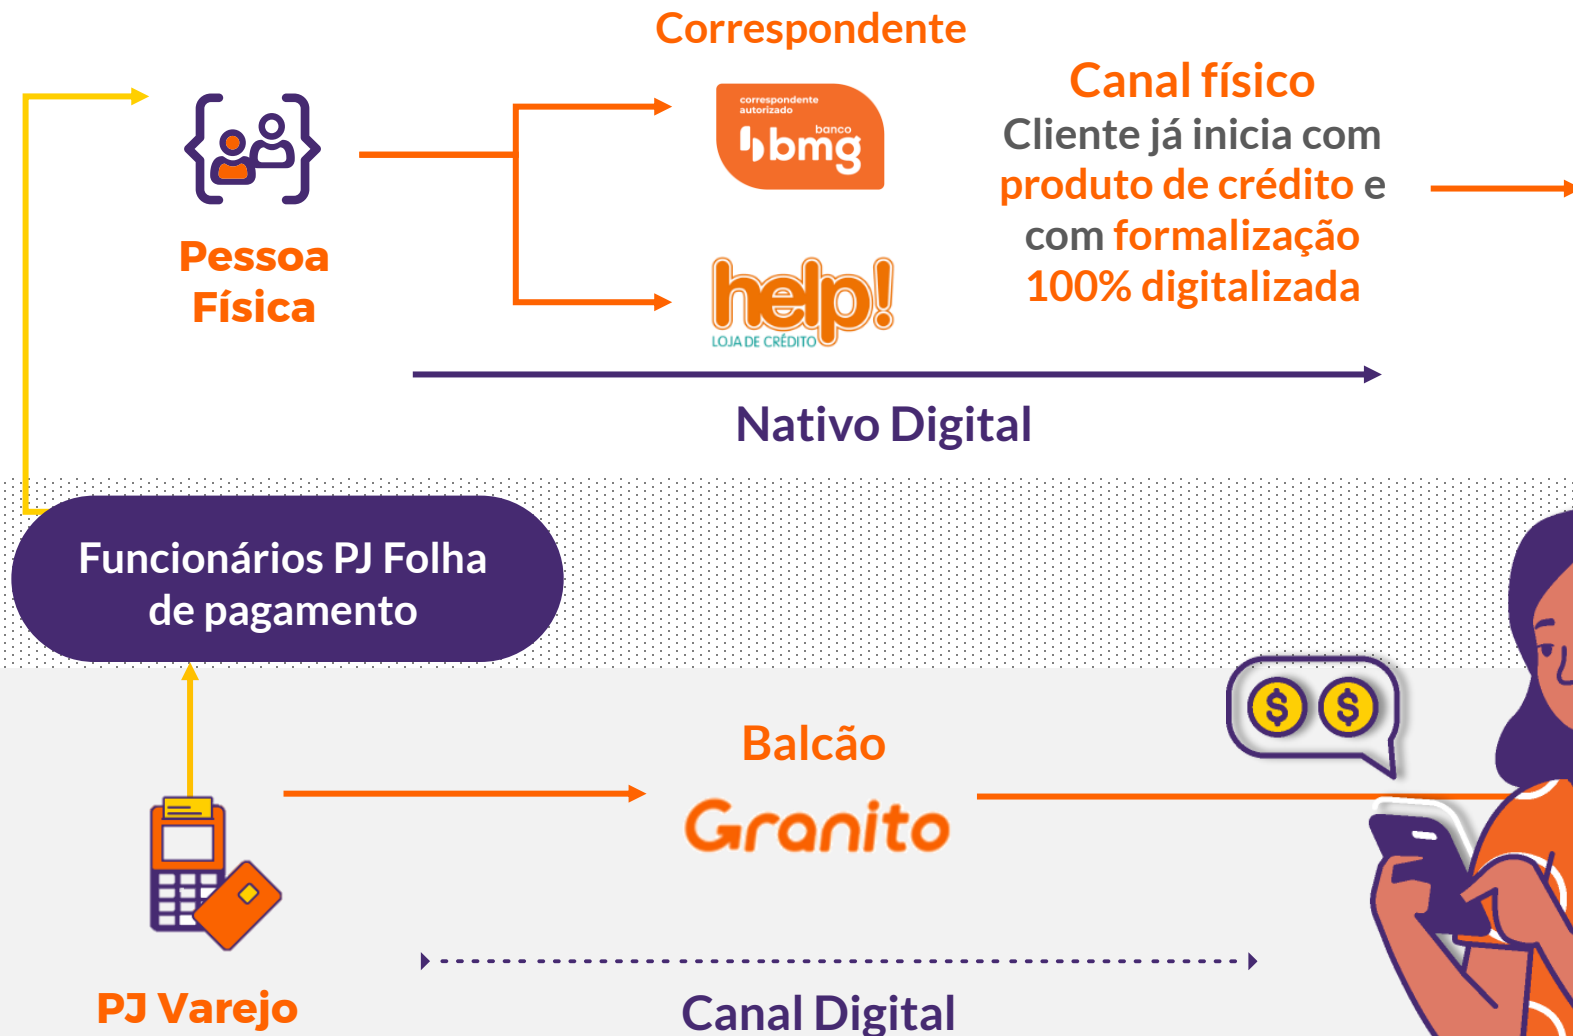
Correspondente

correspondente autorizado
banco
bmg

help!
LOJA DE CRÉDITO

Pessoa Física

Canal físico
Cliente já inicia com produto de crédito e com formalização 100% digitalizada

Nativo Digital

Funcionários PJ Folha de pagamento

Balcão
Granito

$ $

PJ Varejo

Canal Digital